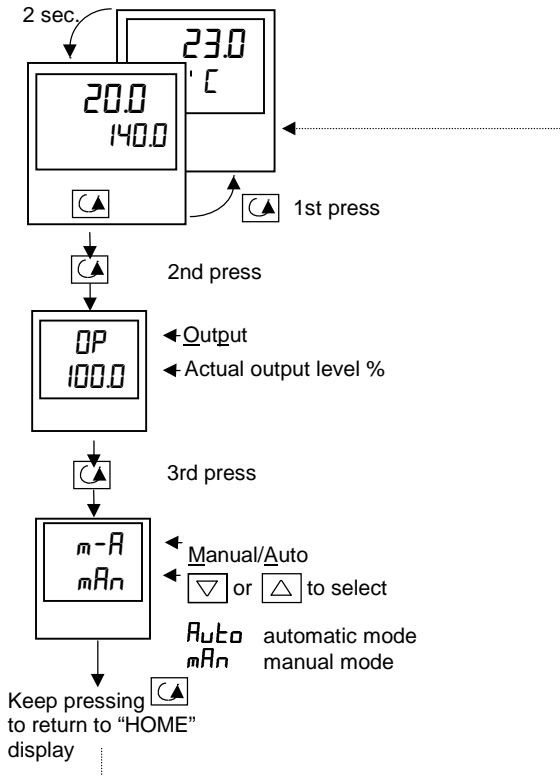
2 sec.

23.0
°C

20.0
140.0

1st press

2nd press

OP
100.0

Output
Actual output level %

3rd press

m-A
mAn

Manual/Auto
▽ or △ to select

Auto automatic mode
mAn manual mode

Keep pressing to return to "HOME" display